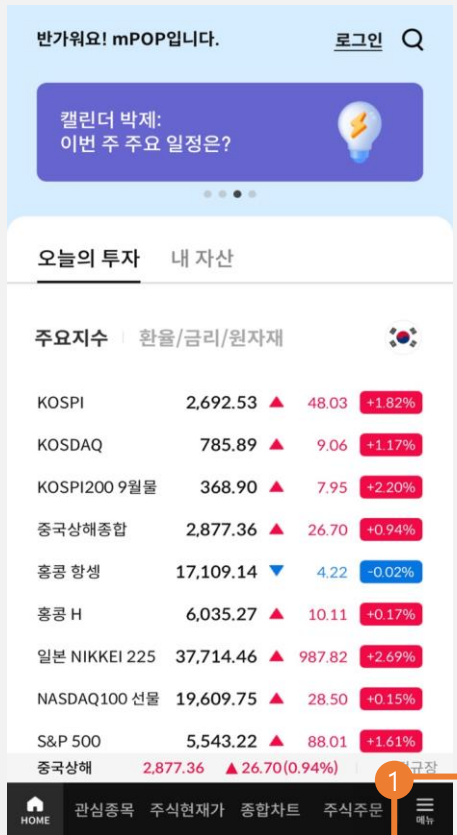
반가워요! mPOP입니다.

로그인

캘린더 박제:
이번 주 주요 일정은?

오늘의 투자 내 자산

주요지수 환율/금리/원자재

| | | | | |
|---|---|---|---|---|
| KOSPI | 2,692.53 | ▲ | 48.03 | +1.82% |
| KOSDAQ | 785.89 | ▲ | 9.06 | +1.17% |
| KOSPI200 9월물 | 368.90 | ▲ | 7.95 | +2.20% |
| 중국상해종합 | 2,877.36 | ▲ | 26.70 | +0.94% |
| 홍콩 항셍 | 17,109.14 | ▼ | 4.22 | -0.02% |
| 홍콩 H | 6,035.27 | ▲ | 10.11 | +0.17% |
| 일본 NIKKEI 225 | 37,714.46 | ▲ | 987.82 | +2.69% |
| NASDAQ100 선물 | 19,609.75 | ▲ | 28.50 | +0.15% |
| S&P 500 | 5,543.22 | ▲ | 88.01 | +1.61% |

중국상해 2,877.36 ▲26.70(0.94%) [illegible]규장

1

HOME 관심종목 주식현재가 종합차트 주식주문 메뉴